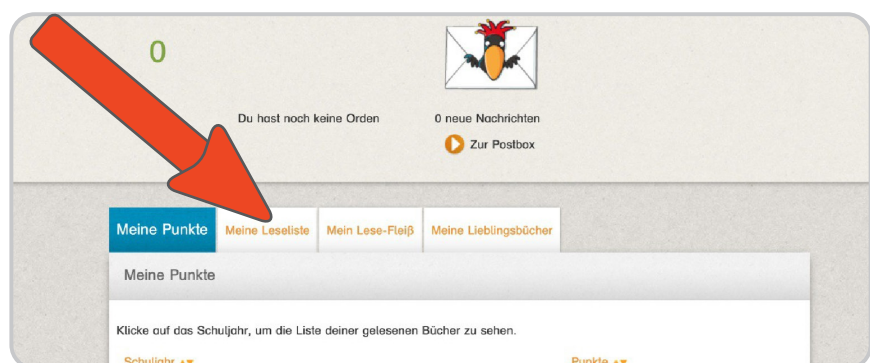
0

Du hast noch keine Orden

0 neue Nachrichten

Zur Postbox

Meine Punkte | Meine Leseliste | Mein Lese-Fleiß | Meine Lieblingsbücher

Meine Punkte

Klicke auf das Schuljahr, um die Liste deiner gelesenen Bücher zu sehen.

Schuljahr ▲▼

Punkte ▲▼